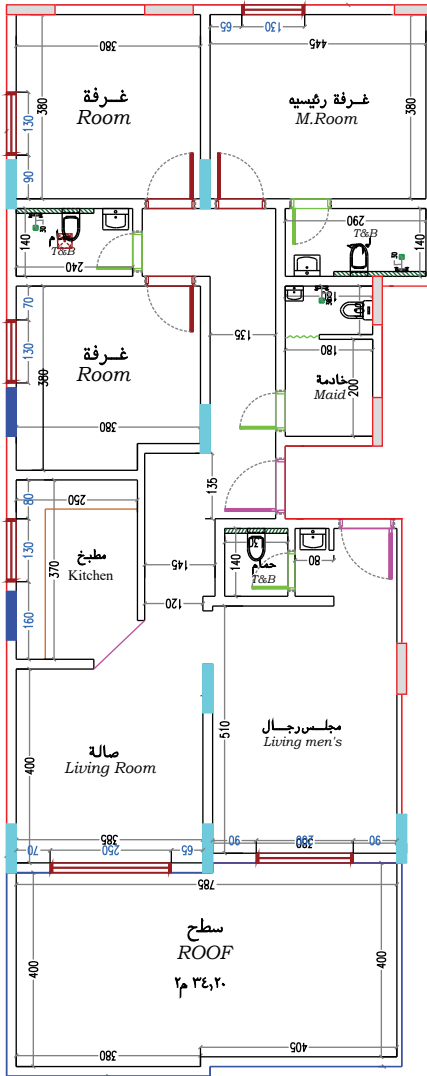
65
130
445
380
غـرفة
Room
380
130
90
غـرفة رئيسيه
M.Room
380
140
T&B
240
290
T&B
140
70
130
380
غـرفة
Room
380
135
180
خادمة
Maid
200
135
80
250
130
370
مطبخ
Kitchen
160
145
120
140
حمام
T&B
80
510
مجلس رجال
Living men's
400
صالة
Living Room
385
70
250
65
90
380
290
90
785
سطح
ROOF
٣٤,٢٠ م٢
400
400
380
405